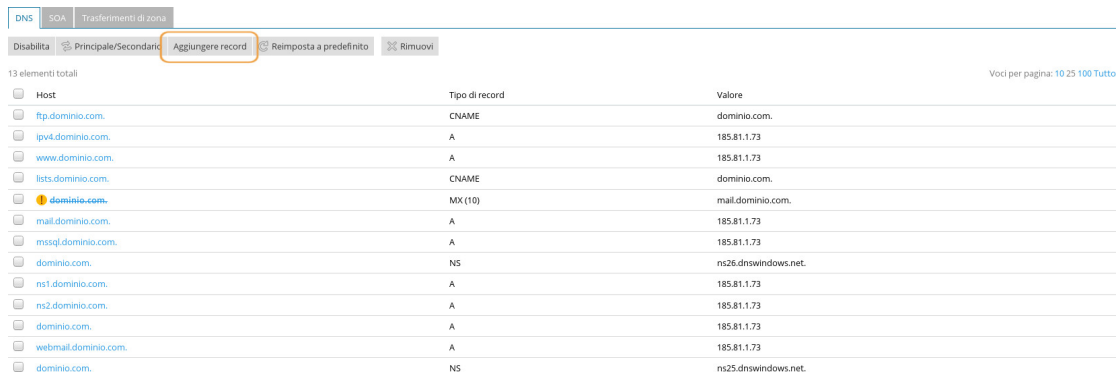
DNS SOA Trasferimenti di zona

Disabilita Principale/Secondario Aggiungere record Reimposta a predefinito Rimuovi

13 elementi totali

Voci per pagina: 10 25 100 Tutto

| Host | Tipo di record | Valore |
|---|---|---|
| ftp.dominio.com. | CNAME | dominio.com. |
| ipv4.dominio.com. | A | 185.81.1.73 |
| www.dominio.com. | A | 185.81.1.73 |
| lists.dominio.com. | CNAME | dominio.com. |
| dominio.com. | MX (10) | mail.dominio.com. |
| mail.dominio.com. | A | 185.81.1.73 |
| mssql.dominio.com. | A | 185.81.1.73 |
| dominio.com. | NS | ns26.dnswindows.net. |
| ns1.dominio.com. | A | 185.81.1.73 |
| ns2.dominio.com. | A | 185.81.1.73 |
| dominio.com. | A | 185.81.1.73 |
| webmail.dominio.com. | A | 185.81.1.73 |
| dominio.com. | NS | ns25.dnswindows.net. |